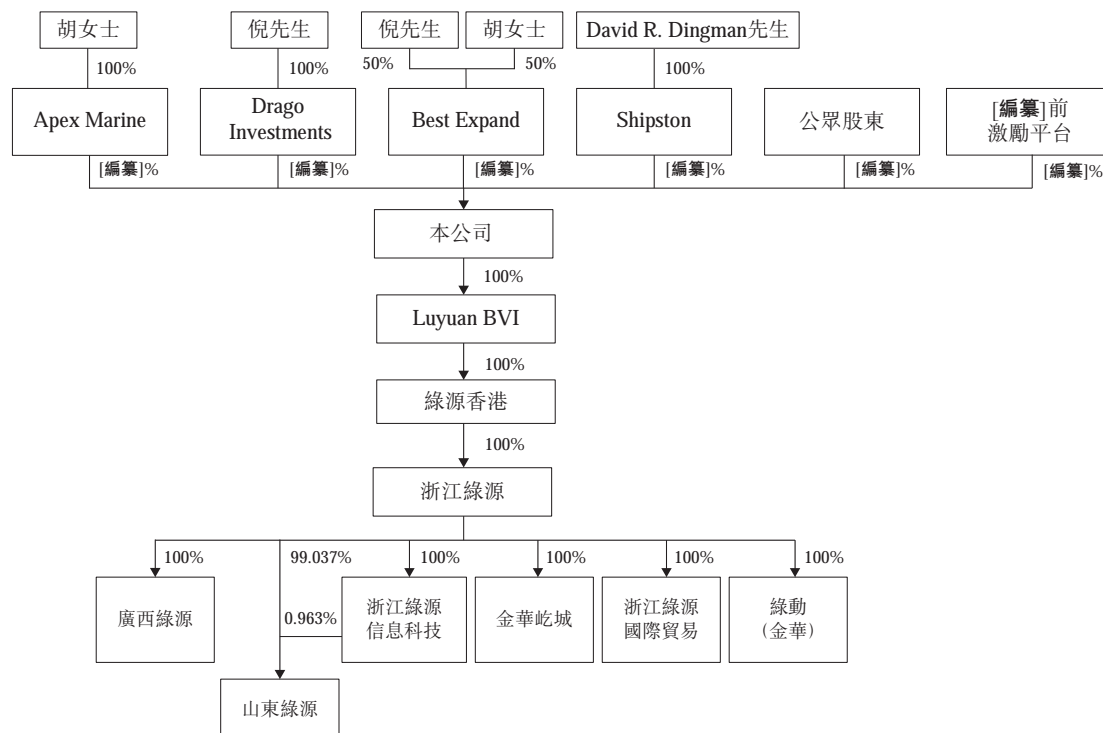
胡女士

100%

Apex Marine

[編纂]%

倪先生

100%

Drago Investments

[編纂]%

倪先生

50%

胡女士

50%

Best Expand

[編纂]%

David R. Dingman先生

100%

Shipston

[編纂]%

公眾股東

[編纂]%

[編纂]前激勵平台

[編纂]%

本公司

100%

Luyuan BVI

100%

綠源香港

100%

浙江綠源

100%

廣西綠源

99.037%

0.963%

山東綠源

100%

浙江綠源信息科技

100%

金華屹城

100%

浙江綠源國際貿易

100%

綠動（金華）